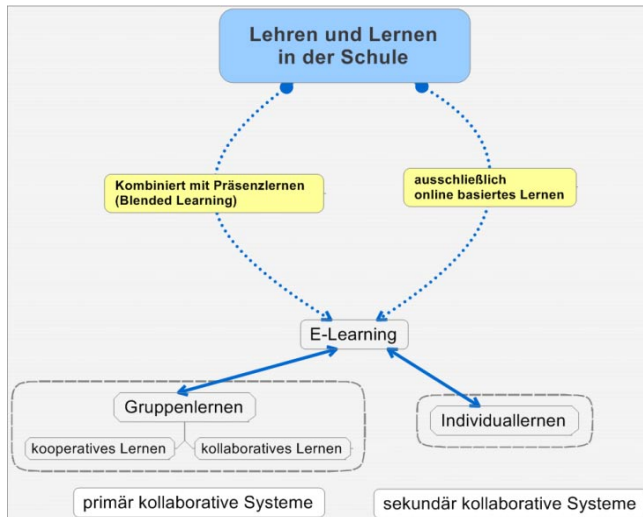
Lehren und Lernen in der Schule

Kombiniert mit Präsenzlernen (Blended Learning)

ausschließlich online basiertes Lernen

E-Learning

Gruppenlernen

kooperatives Lernen

kollaboratives Lernen

Individuallernen

primär kollaborative Systeme

sekundär kollaborative Systeme